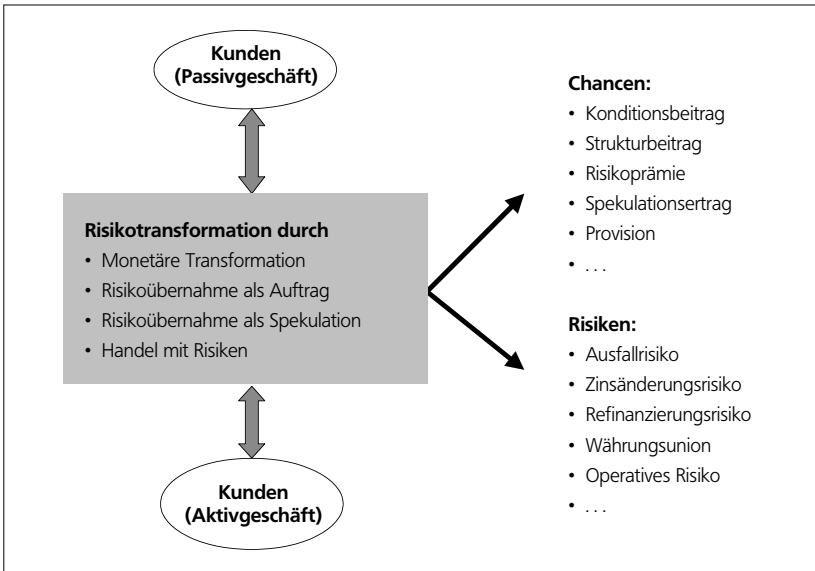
Kunden
(Passivgeschäft)

Risikotransformation durch
• Monetäre Transformation
• Risikoübernahme als Auftrag
• Risikoübernahme als Spekulation
• Handel mit Risiken

Kunden
(Aktivgeschäft)

Chancen:
• Konditionsbeitrag
• Strukturbeitrag
• Risikoprämie
• Spekulationsertrag
• Provision
• . . .

Risiken:
• Ausfallrisiko
• Zinsänderungsrisiko
• Refinanzierungsrisiko
• Währungsunion
• Operatives Risiko
• . . .